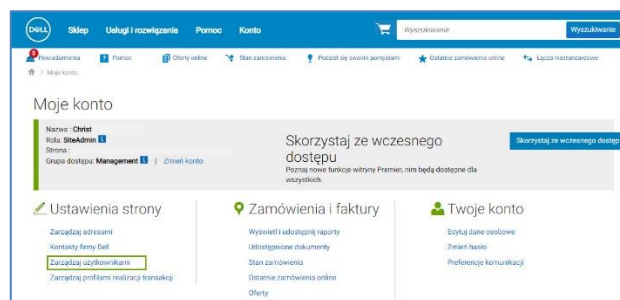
DELL Sklep Usługi i rozwiązania Pomoc Konto Wyszukiwanie Wyszukiwanie

2 Powiadomienia Pomoc Oferty online Stan zamówienia Podziel się swoimi pomysłami Ostatnie zamówienia online Łącza niestandardowe

Moje konto

Moje konto

Nazwa : Christ
Rola: SiteAdmin
Strona :
Grupa dostępu: Management | Zmień konto

Skorzystaj ze wczesnego dostępu
Poznaj nowe funkcje witryny Premier, nim będą dostępne dla wszystkich.

Skorzystaj ze wczesnego dostępu

Ustawienia strony
Zarządzaj adresami
Kontakty firmy Dell
Zarządzaj użytkownikami
Zarządzaj profilami realizacji transakcji

Zamówienia i faktury
Wyświetl i udostępnij raporty
Udostępnione dokumenty
Stan zamówienia
Ostatnie zamówienia online
Oferty

Twoje konto
Edytuj dane osobowe
Zmień hasło
Preferencje komunikacji